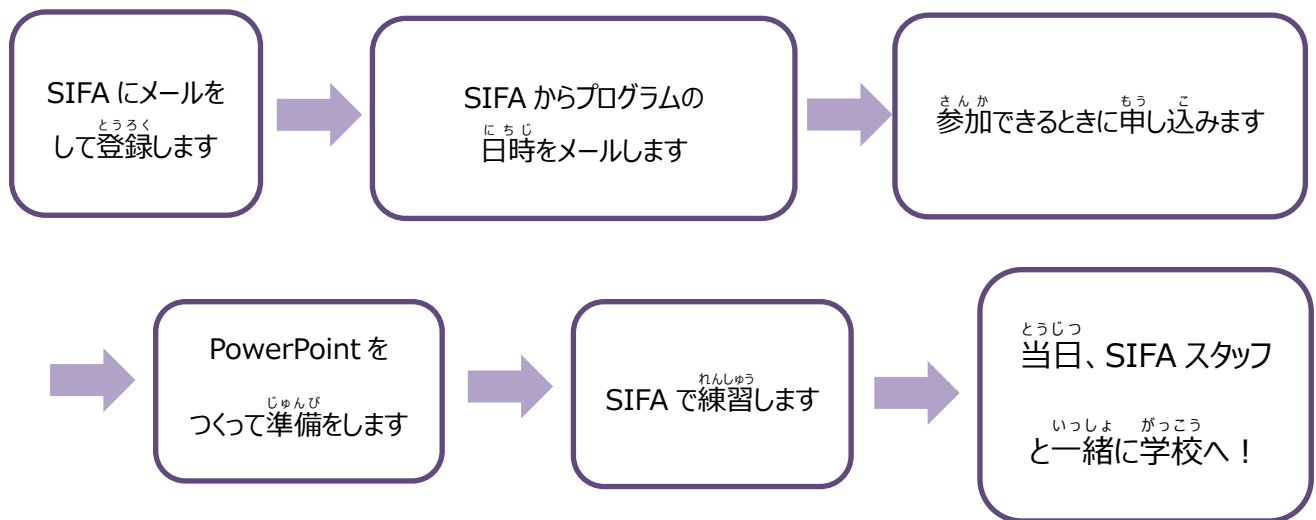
SIFA にメールをして登録(とうろく)します

SIFA からプログラムの日時(にちじ)をメールします

参加(さんか)できるときに申(もう)し込(こ)みます

PowerPoint をつくって準備(じゅんび)をします

SIFA で練習(れんしゅう)します

当日(とうじつ)、SIFA スタッフと一緒(いっしょ)に学校(がっこう)へ！